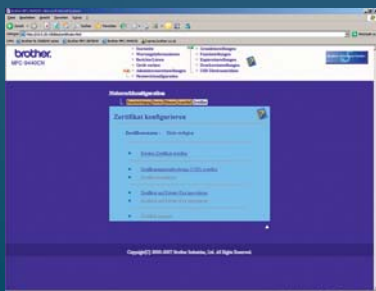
brother
MFC-9440CN

Netzwerkkonfiguration

Zertifikat konfigurieren

Zertifikatname : Nicht festgelegt

Eigenes Zertifikat erstellen

Zertifikatsignieranforderung (CSR) erstellen

Zertifikat und Privaten Schlüssel importieren

Copyright(C) 2000-2007 Brother Industries, Ltd. All Rights Reserved.